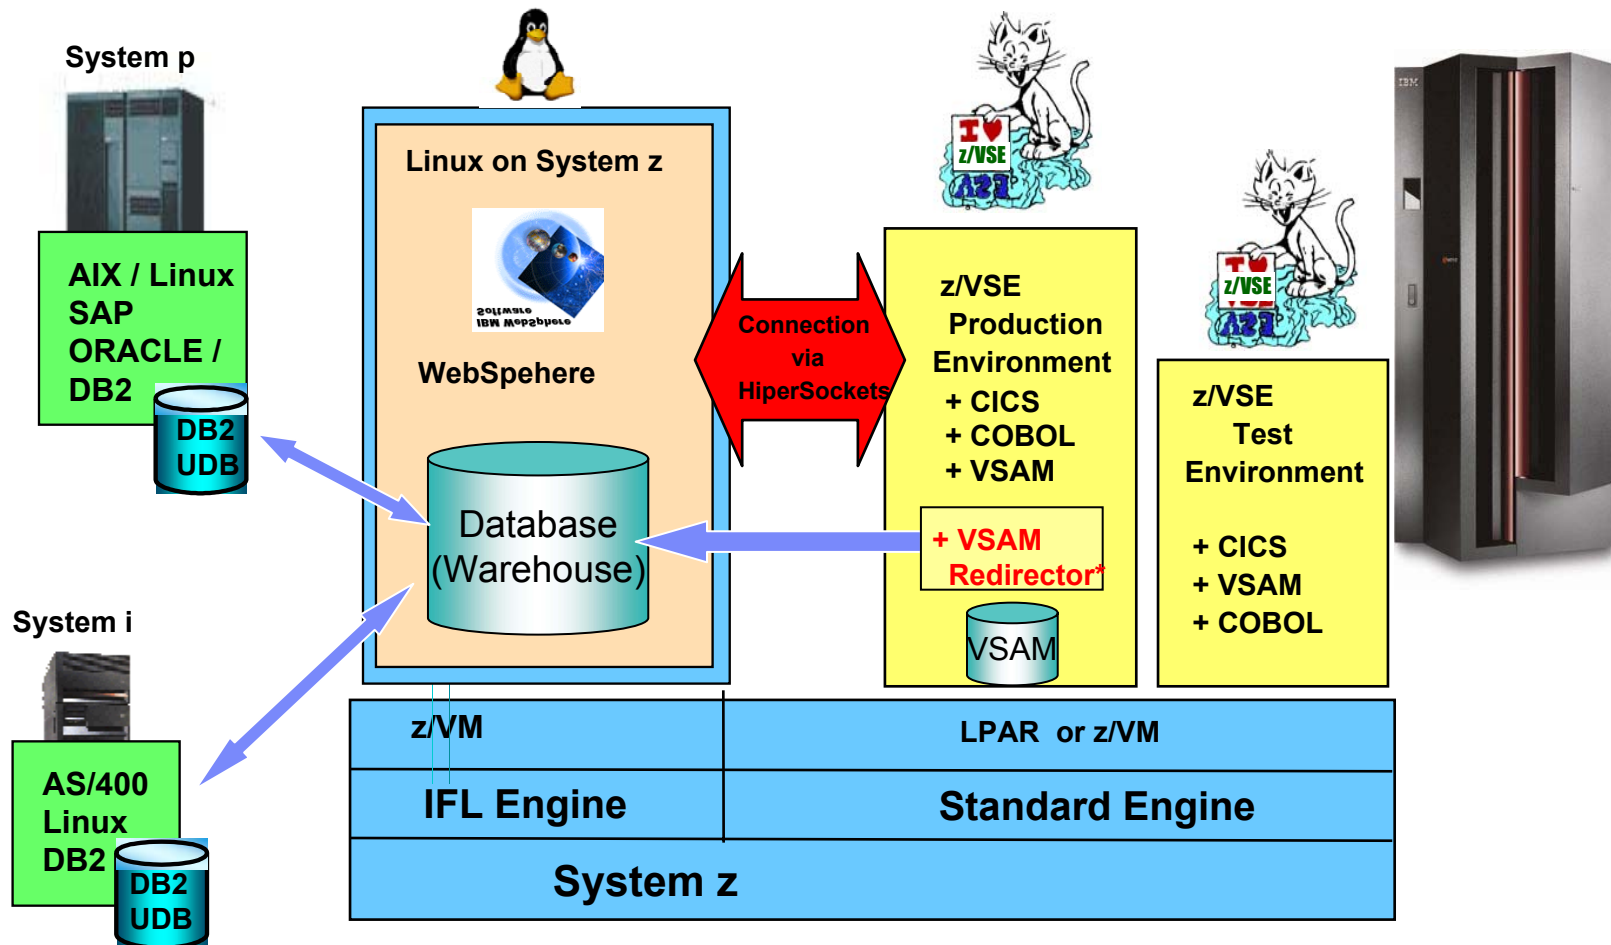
System p

AIX / Linux
SAP
ORACLE /
DB2

DB2
UDB

System i

AS/400
Linux
DB2

DB2
UDB

Linux on System z

IBM WebSphere
Software

WebSpehere

Database
(Warehouse)

Connection
via
HiperSockets

I ♥
z/VSE

z/VSE
Production
Environment
+ CICS
+ COBOL
+ VSAM

+ VSAM
Redirector*

VSAM

I ♥
z/VSE

z/VSE
Test
Environment

+ CICS
+ VSAM
+ COBOL

IBM

z/VM

LPAR or z/VM

IFL Engine

Standard Engine

System z